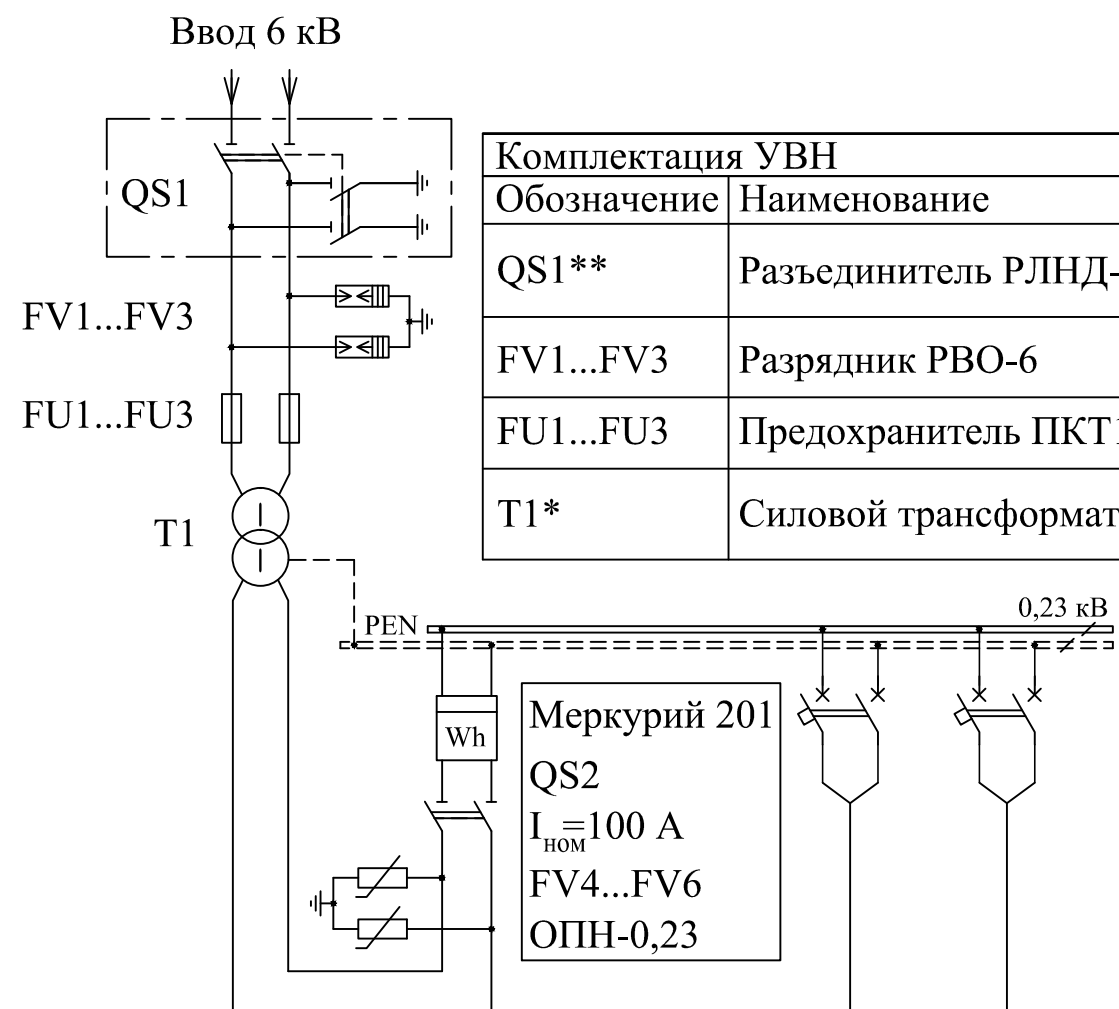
Ввод 6 кВ

QS1

FV1...FV3

FU1...FU3

T1

| Комплектация УВН | |
|---|---|
| Обозначение | Наименование |
| QS1** | Разъединитель РЛНД- |
| FV1...FV3 | Разрядник РВО-6 |
| FU1...FU3 | Предохранитель ПКТ |
| T1* | Силовой трансформат |

PEN

0,23 кВ

Wh

Меркурий 201
QS2
$I_{ном}$=100 А
FV4...FV6
ОПН-0,23